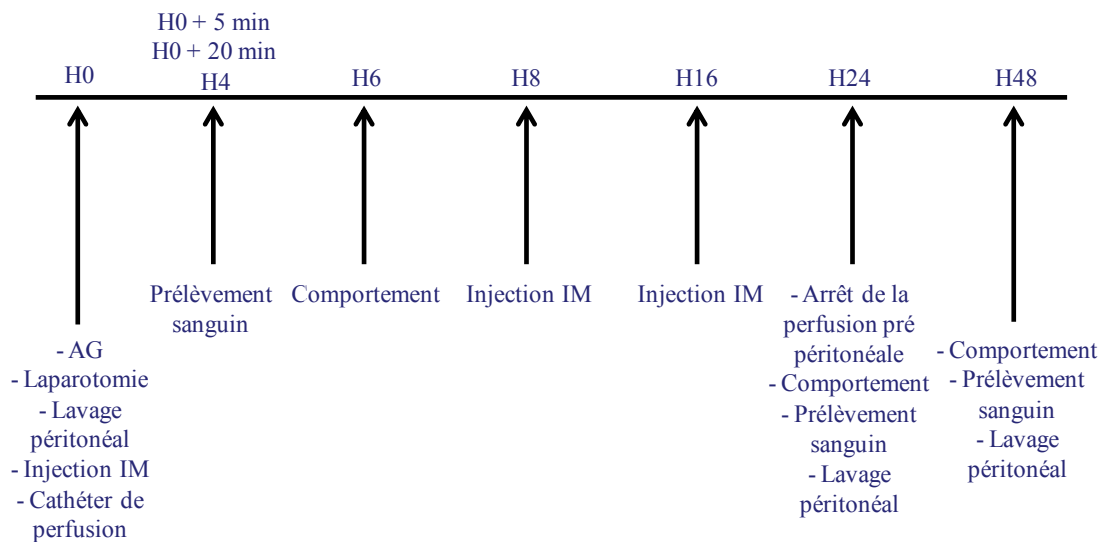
H0

H0 + 5 min
H0 + 20 min
H4

H6

H8

H16

H24

H48

- AG
- Laparotomie
- Lavage péritonéal
- Injection IM
- Cathéter de perfusion

Prélèvement sanguin

Comportement

Injection IM

Injection IM

- Arrêt de la perfusion pré péritonéale
- Comportement
- Prélèvement sanguin
- Lavage péritonéal

- Comportement
- Prélèvement sanguin
- Lavage péritonéal